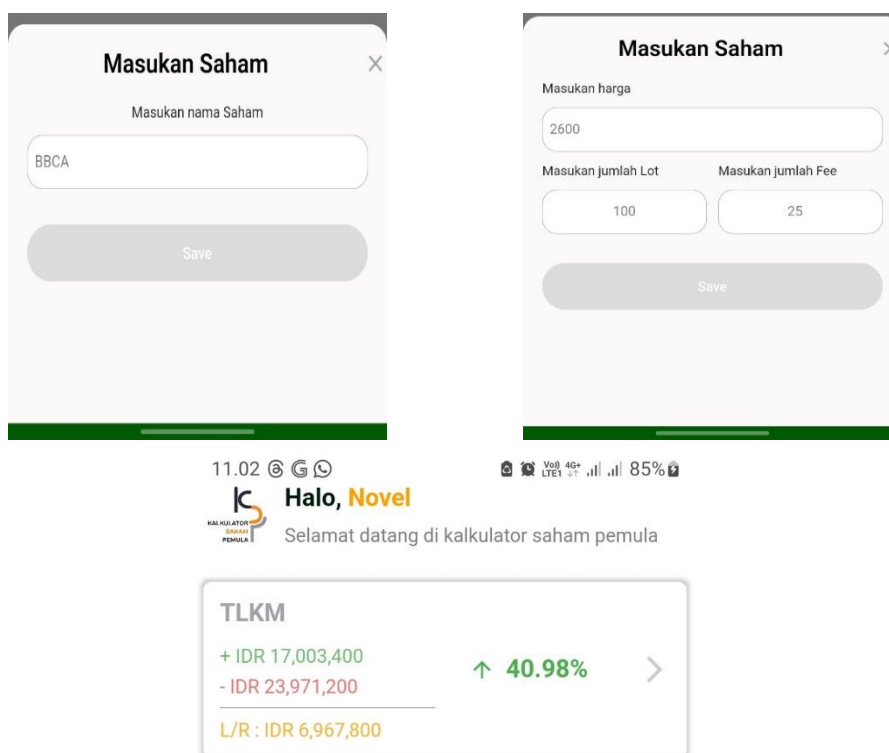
Masukan Saham

Masukan nama Saham

BBCA

Save

Masukan Saham

Masukan harga

2600

Masukan jumlah Lot

100

Masukan jumlah Fee

25

Save

11.02

Vo) LTE1 4G+ 85%

KALKULATOR SAHAM PEMULA

Halo, Novel

Selamat datang di kalkulator saham pemula

TLKM

+ IDR 17,003,400

- IDR 23,971,200

↑ 40.98%

L/R : IDR 6,967,800